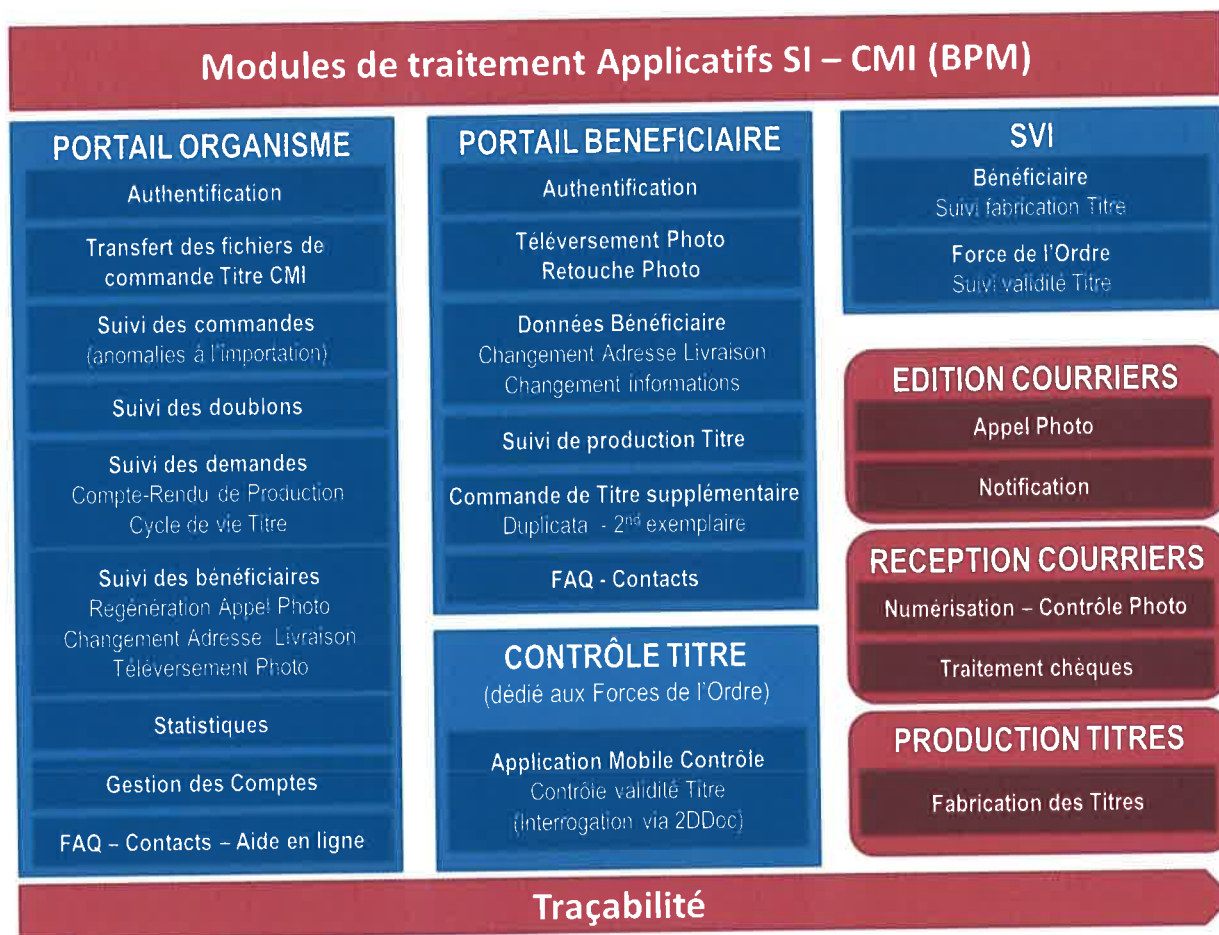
Modules de traitement Applicatifs SI – CMI (BPM)

PORTAIL ORGANISME

Authentification

Transfert des fichiers de commande Titre CMI

Suivi des commandes
(anomalies à l'importation)

Suivi des doublons

Suivi des demandes
Compte-Rendu de Production
Cycle de vie Titre

Suivi des bénéficiaires
Regénération Appel Photo
Changement Adresse Livraison
Téléversement Photo

Statistiques

Gestion des Comptes

FAQ – Contacts – Aide en ligne

PORTAIL BENEFICIAIRE

Authentification

Téléversement Photo
Retouche Photo

Données Bénéficiaire
Changement Adresse Livraison
Changement informations

Suivi de production Titre

Commande de Titre supplémentaire
Duplicata - $2^{nd}$ exemplaire

FAQ - Contacts

CONTRÔLE TITRE
(dédié aux Forces de l'Ordre)

Application Mobile Contrôle
Contrôle validité Titre
(Interrogation via 2DDoc)

SVI

Bénéficiaire
Suivi fabrication Titre

Force de l'Ordre
Suivi validité Titre

EDITION COURRIERS

Appel Photo

Notification

RECEPTION COURRIERS

Numérisation – Contrôle Photo

Traitement chèques

PRODUCTION TITRES

Fabrication des Titres

Traçabilité